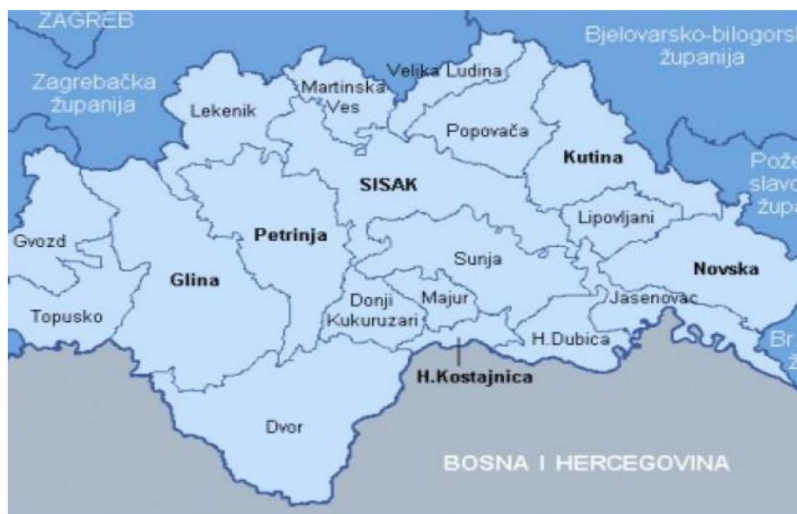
ZAGREB

Bjelovarsko-bilogors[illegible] županija

Zagrebačka županija

Lekenik

Martinska Ves

Velika Ludina

Popovača

Kutina

Po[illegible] slavo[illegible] župa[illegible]

SISAK

Lipovljani

Gvozd

Petrinja

Sunja

Novska

Glina

Donji Kukuruzari

Majur

Jasenovac

Topusko

H.Dubica

Br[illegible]

H.Kostajnica

Dvor

BOSNA I HERCEGOVINA